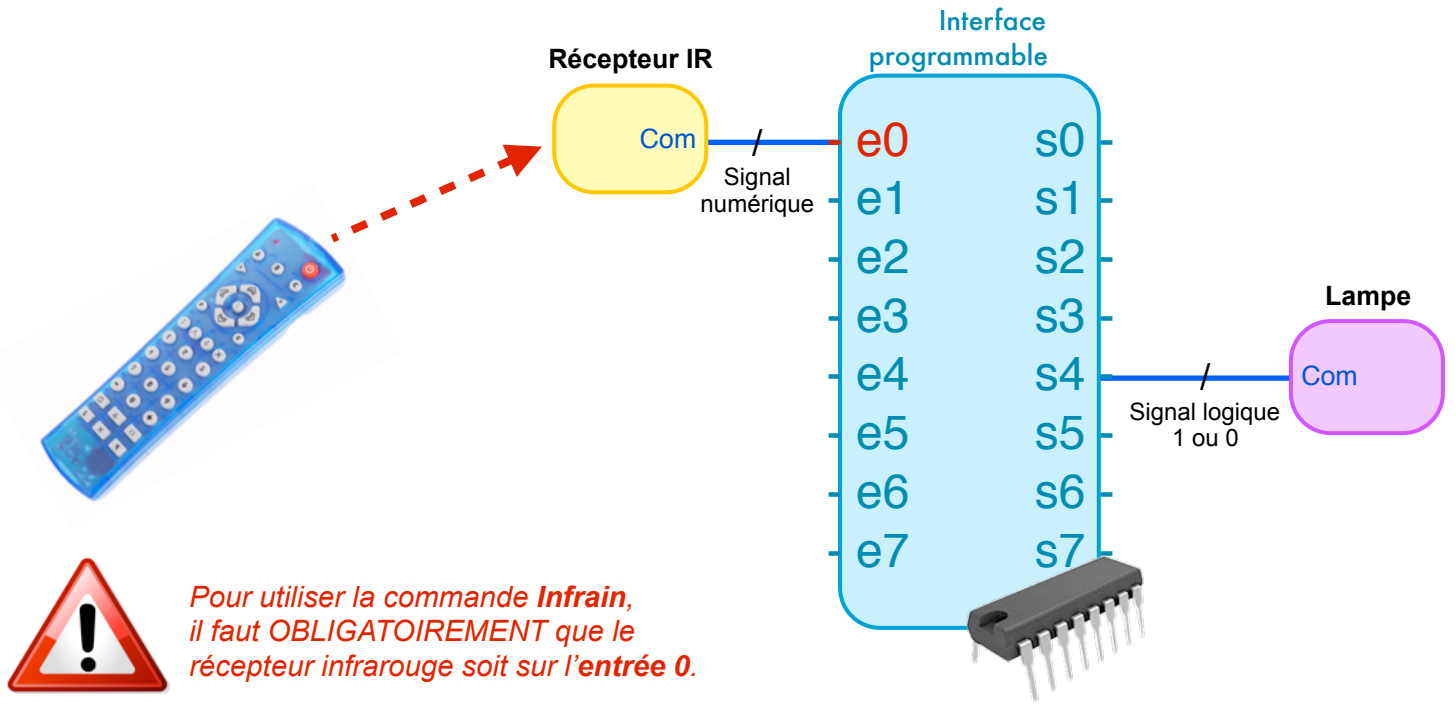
Interface programmable

Récepteur IR

Com

Signal numérique

e0
e1
e2
e3
e4
e5
e6
e7

s0
s1
s2
s3
s4
s5
s6
s7

Lampe

Com

Signal logique 1 ou 0

Pour utiliser la commande ***Infrain***, *il faut OBLIGATOIREMENT que le récepteur infrarouge soit sur l'**entrée 0**.*